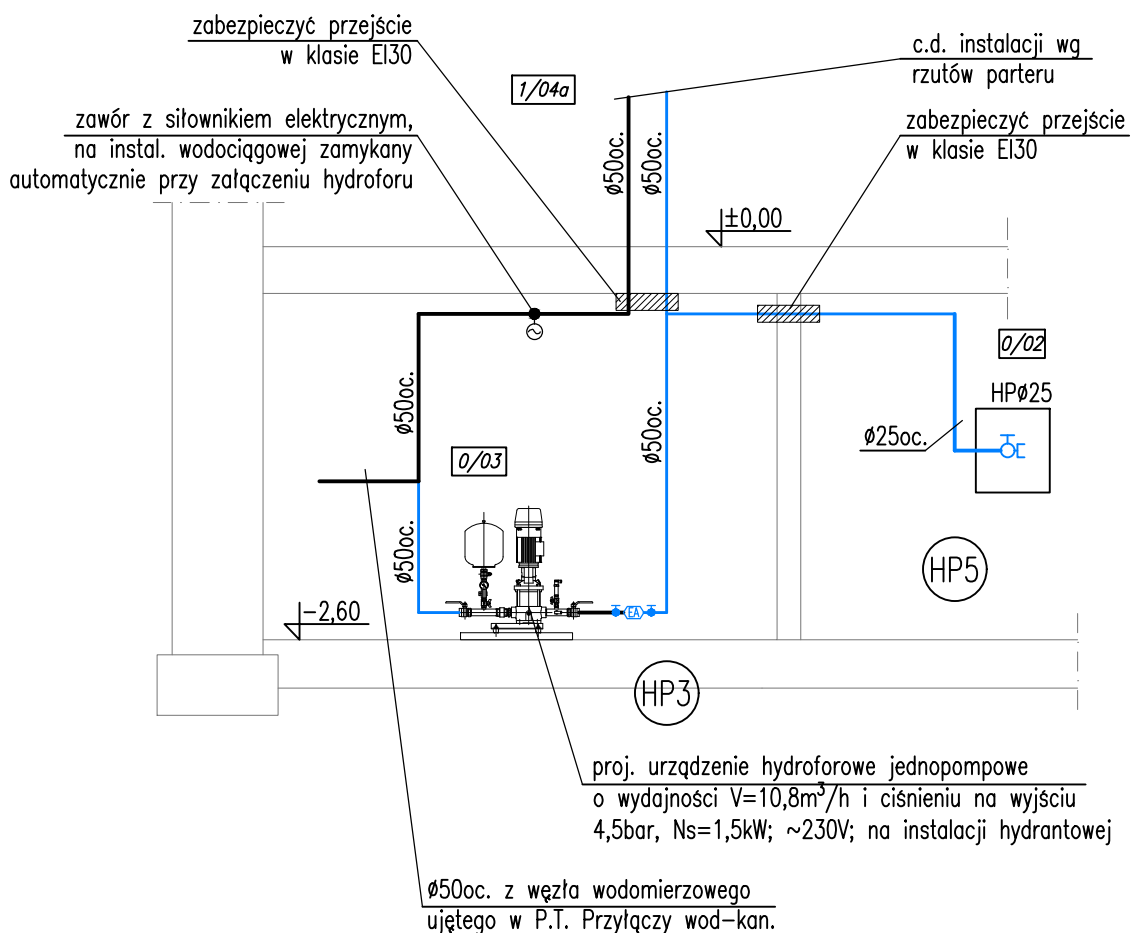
zabezpieczyć przejście
w klasie EI30

c.d. instalacji wg
rzutów parteru

1/04a

zawór z siłownikiem elektrycznym,
na instal. wodociągowej zamykany
automatycznie przy załączeniu hydroforu

ø50oc.

ø50oc.

zabezpieczyć przejście
w klasie EI30

±0,00

0/02

HPø25

ø50oc.

ø50oc.

ø25oc.

0/03

ø50oc.

EA

HP5

-2,60

HP3

proj. urządzenie hydroforowe jednopompowe
o wydajności V=10,8m$^3$/h i ciśnieniu na wyjściu
4,5bar, Ns=1,5kW; ~230V; na instalacji hydrantowej

ø50oc. z węzła wodomierzowego
ujętego w P.T. Przyłączy wod-kan.